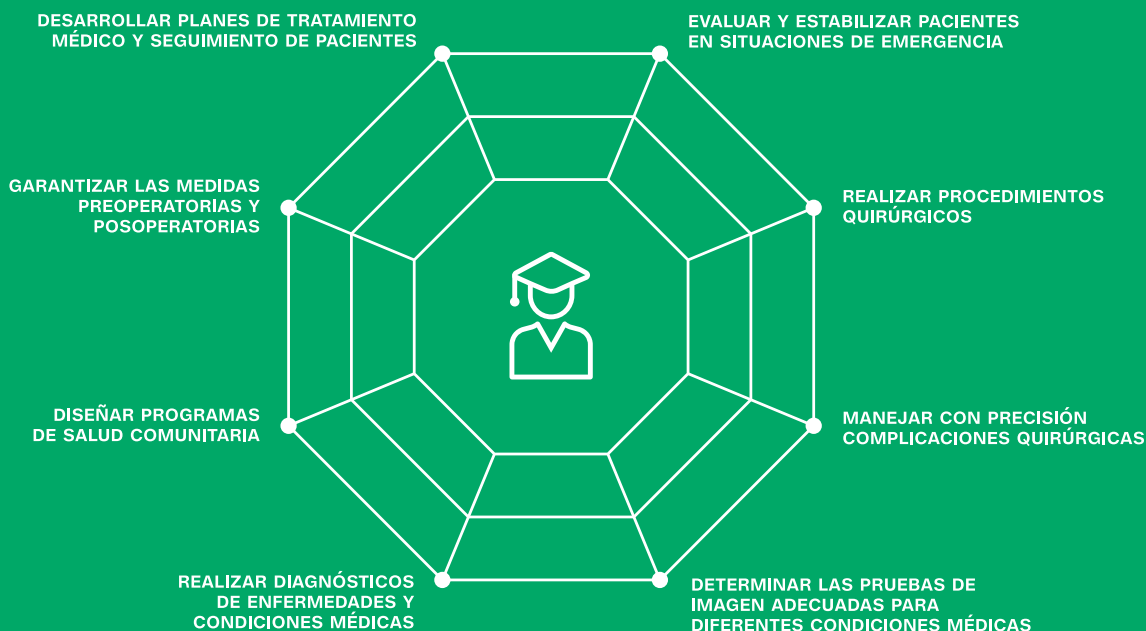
DESARROLLAR PLANES DE TRATAMIENTO MÉDICO Y SEGUIMIENTO DE PACIENTES

EVALUAR Y ESTABILIZAR PACIENTES EN SITUACIONES DE EMERGENCIA

GARANTIZAR LAS MEDIDAS PREOPERATORIAS Y POSOPERATORIAS

REALIZAR PROCEDIMIENTOS QUIRÚRGICOS

DISEÑAR PROGRAMAS DE SALUD COMUNITARIA

MANEJAR CON PRECISIÓN COMPLICACIONES QUIRÚRGICAS

REALIZAR DIAGNÓSTICOS DE ENFERMEDADES Y CONDICIONES MÉDICAS

DETERMINAR LAS PRUEBAS DE IMAGEN ADECUADAS PARA DIFERENTES CONDICIONES MÉDICAS